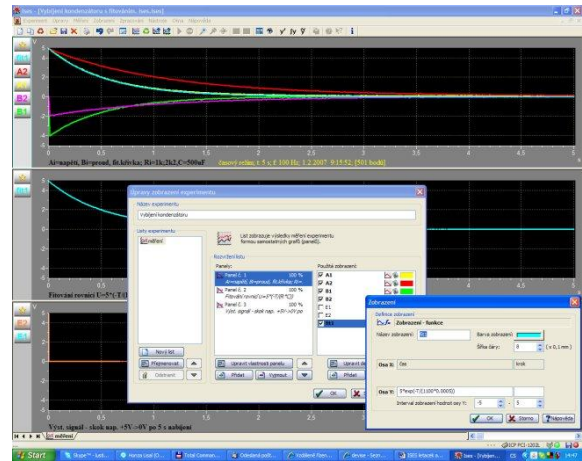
Ises - [Vybíjení kondenzátoru s fitováním. Ises.isesi]
Experiment Úpravy Měření Zobrazit Zpracování Nástroje Okna Nápověda

A1
A2
B1
B2
B1

Ai=napětí, Bi=proud, fit.křivka; Ri=1k;2k2, C=500uF (nový režim, t: 5 s; f: 100 Hz; 1.2.2017 9:15:52, [501 hodn])

B1

Fitovaní rovnice U=5*(-T/(

A1
B2
B1

Vyst. signál - skok nap. +5V->0V po 5 s nabíjení

odběrací

Úpravy zobrazení experimentu
Název experimentu
Vybíjení kondenzátoru
Listy experimentu
měření
List zobrazuje výsledky měření experimentu formou samostatných grafů (panelů).
Rozvržení listu
Panely:
Panel č. 1 100 %
Ai=napětí, Bi=proud, fit.křivka; Ri=
Panel č. 2 100 %
Fitovaní rovnice U=5*(-T/(R*C))
Panel č. 3 100 %
Vyst. signál - skok nap. +5V->0V po
Použitá zobrazení:
A1
A2
B1
B2
E1
E2
B1
Nový list...
Přejmenovat
Odstranit
Upravit vlastnosti panelu...
Přidat
Vyjmout
Upravit
Přidat
OK

Zobrazení
Definice zobrazení
Zobrazení - funkce
Název zobrazení: B1
Barva zobrazení
Šířka čáry: 8 (x 0,1 mm)
Osa X: Čas krok
Osa Y: 5*exp(-T/(1100*0.0005))
Interval zobrazení hodnot osy Y: -5 5
OK Storno Nápověda

Start